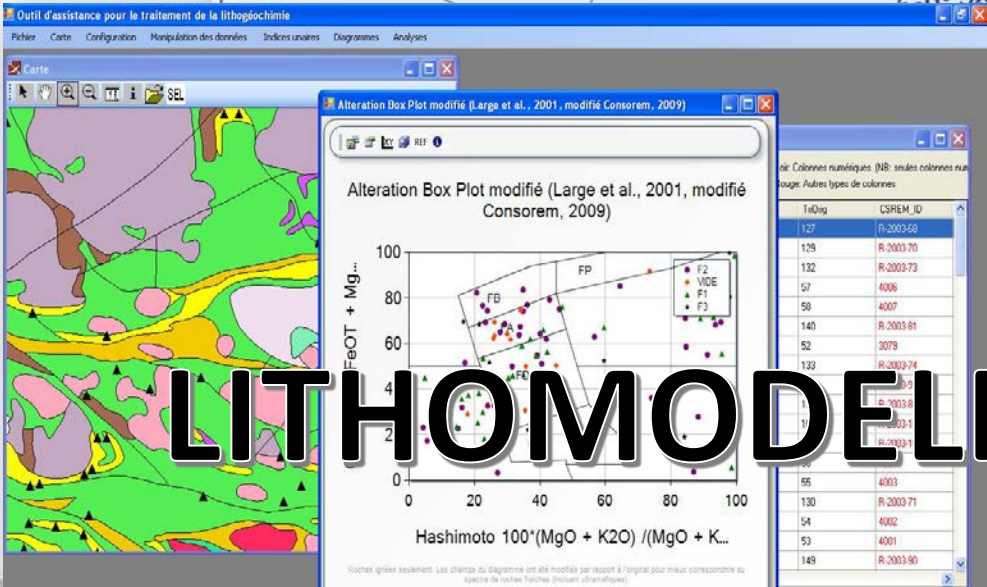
Outil d'assistance pour le traitement de la lithogéochimie

Fichier Carte Configuration Manipulation des données Indices unaires Diagrammes Analyses

Carte

SEL

Alteration Box Plot modifié (Large et al., 2001, modifié Consorem, 2009)

REF

Alteration Box Plot modifié (Large et al., 2001, modifié Consorem, 2009)

FeOT + Mg...

100
80
60
40
20
0

0 20 40 60 80 100

Hashimoto 100*(MgO + K2O) /(MgO + K...

FP
FB
A
FC

F2
VIDE
F1
F3

Roches ignées seulement. Les champs du diagramme ont été modifiés par rapport à l'original pour mieux correspondre au spectre de roches fraîches (incluant ultramafiques).

...oir: Colonnes numériques. (NB: seules colonnes num...
...ouge: Autres types de colonnes

| TriDiag | CSREM_ID |
|---|---|
| 127 | R-2003-68 |
| 129 | R-2003-70 |
| 132 | R-2003-73 |
| 57 | 4006 |
| 50 | 4007 |
| 140 | R-2003-81 |
| 52 | 3079 |
| 133 | R-2003-74 |
| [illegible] | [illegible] |
| 1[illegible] | R-2003-8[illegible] |
| 1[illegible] | R-2003-1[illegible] |
| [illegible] | R-2003-1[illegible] |
| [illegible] | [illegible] |
| 55 | 4003 |
| 130 | R-2003-71 |
| 54 | 4002 |
| 53 | 4001 |
| 149 | R-2003-90 |

LITHOMODELI